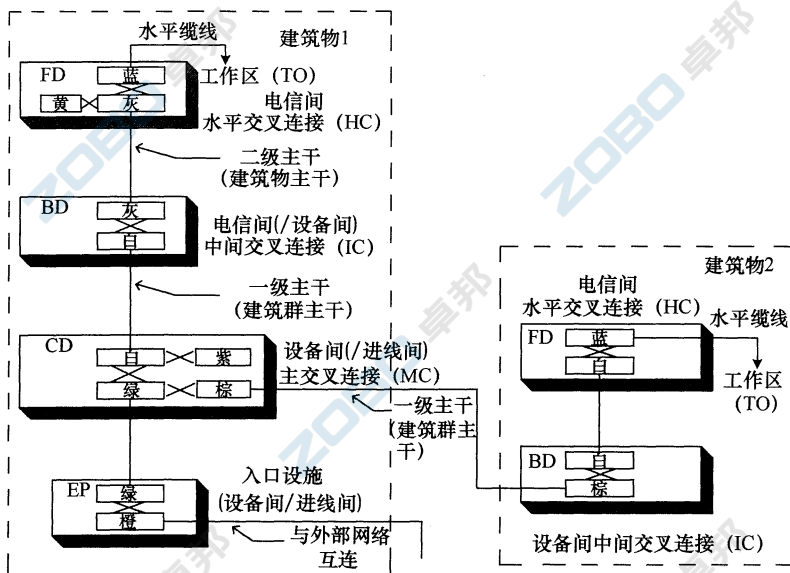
水平缆线
建筑物1
FD
蓝
工作区（TO）
黄
灰
电信间
水平交叉连接（HC）
二级主干
（建筑物主干）
BD
灰
白
电信间(/设备间)
中间交叉连接（IC）
一级主干
（建筑群主干）
建筑物2
电信间
水平交叉连接（HC）
水平缆线
CD
白
紫
绿
棕
设备间(/进线间)
主交叉连接（MC）
FD
蓝
白
工作区
（TO）
一级主干
（建筑群主干）
BD
白
棕
EP
绿
橙
入口设施
（设备间/进线间）
与外部网络
互连
设备间中间交叉连接（IC）
ZOBO卓邦
ZOBO卓邦
ZOBO卓邦